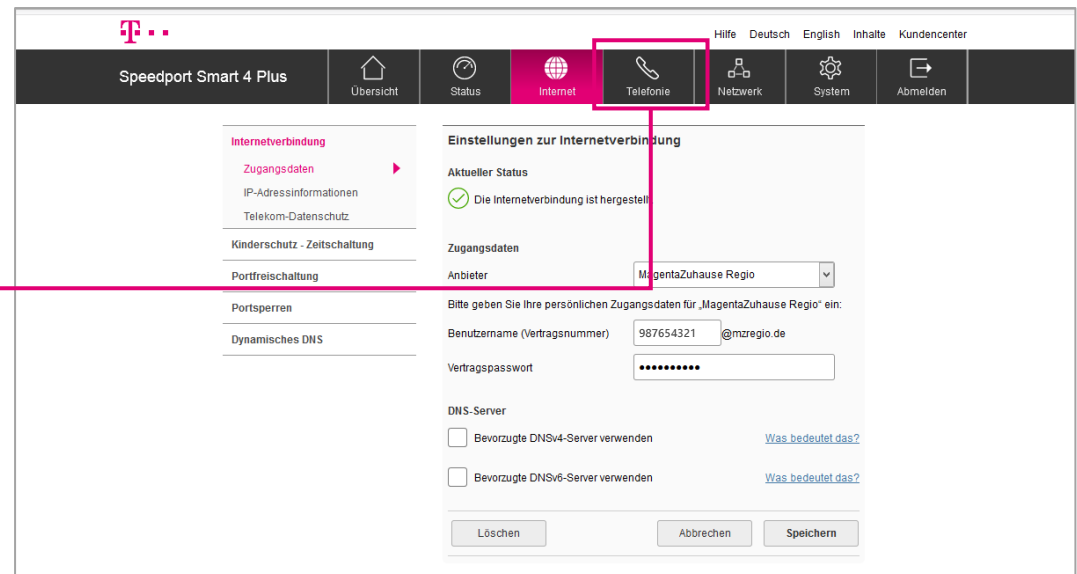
T · ·

Hilfe Deutsch English Inhalte Kundencenter

Speedport Smart 4 Plus

Übersicht Status Internet Telefonie Netzwerk System Abmelden

Internetverbindung
Zugangsdaten
IP-Adressinformationen
Telekom-Datenschutz
Kinderschutz - Zeitschaltung
Portfreischaltung
Portsperren
Dynamisches DNS

Einstellungen zur Internetverbindung

Aktueller Status

Die Internetverbindung ist hergestellt

Zugangsdaten

Anbieter MagentaZuhause Regio

Bitte geben Sie Ihre persönlichen Zugangsdaten für „MagentaZuhause Regio" ein:

Benutzername (Vertragsnummer) 987654321 @mzregio.de

Vertragspasswort ••••••••••

DNS-Server

Bevorzugte DNSv4-Server verwenden Was bedeutet das?

Bevorzugte DNSv6-Server verwenden Was bedeutet das?

Löschen Abbrechen Speichern